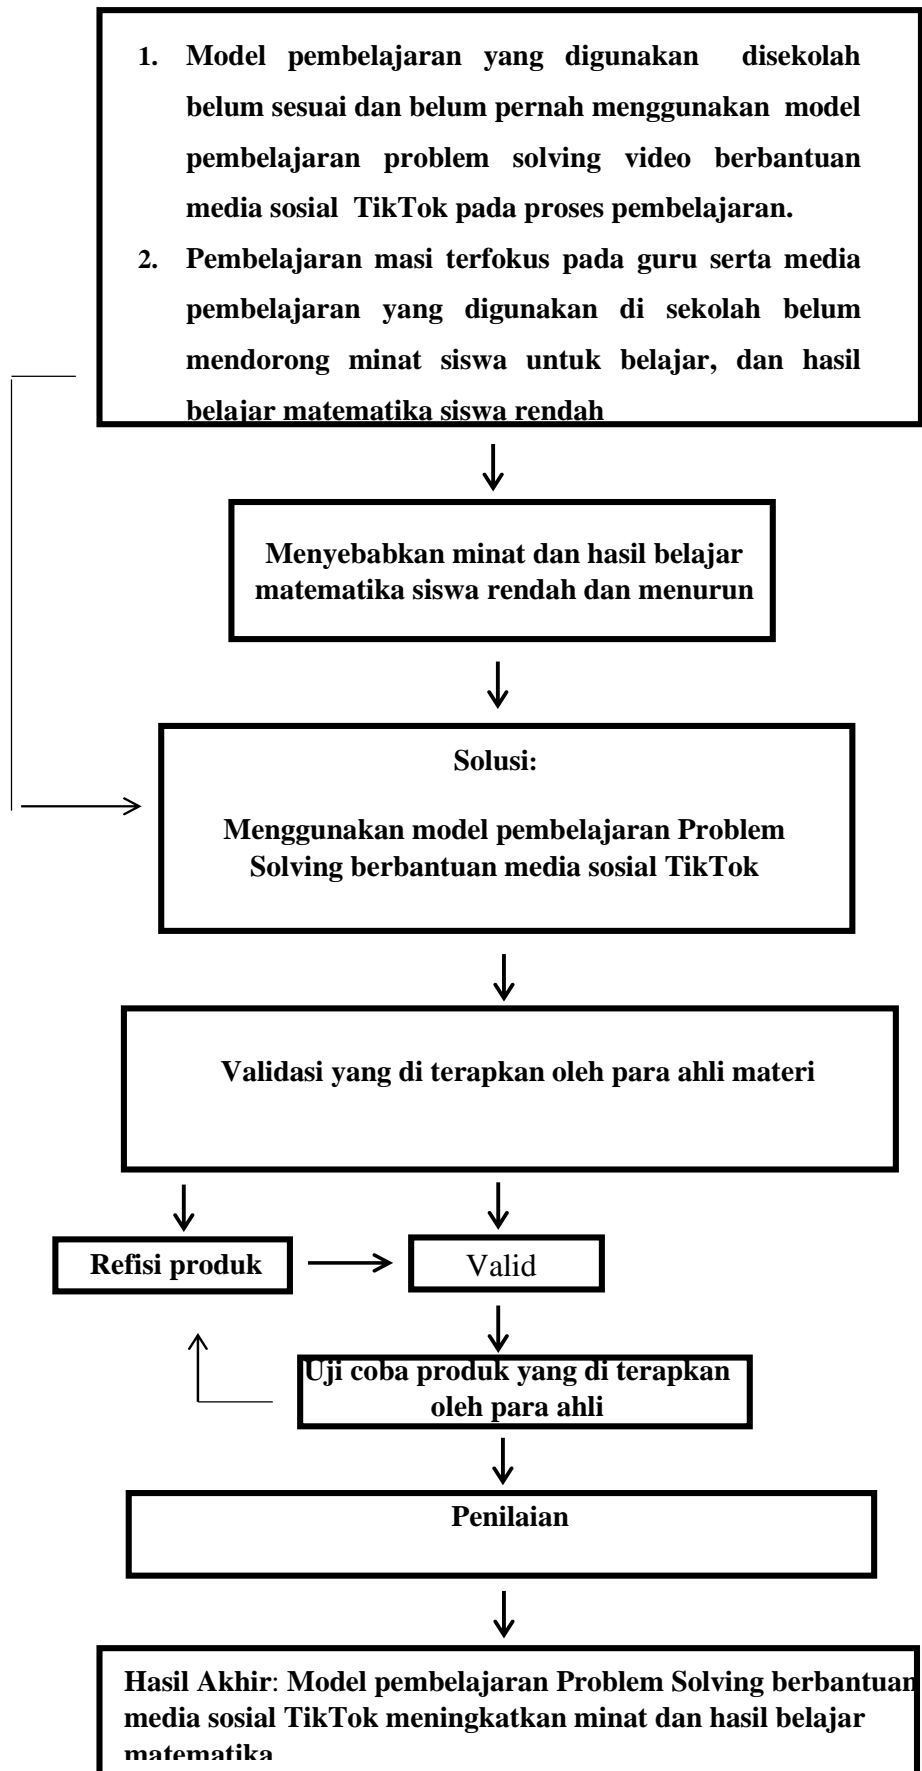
1. Model pembelajaran yang digunakan disekolah belum sesuai dan belum pernah menggunakan model pembelajaran problem solving video berbantuan media sosial TikTok pada proses pembelajaran.
2. Pembelajaran masi terfokus pada guru serta media pembelajaran yang digunakan di sekolah belum mendorong minat siswa untuk belajar, dan hasil belajar matematika siswa rendah

Menyebabkan minat dan hasil belajar matematika siswa rendah dan menurun

Solusi:

Menggunakan model pembelajaran Problem Solving berbantuan media sosial TikTok

Validasi yang di terapkan oleh para ahli materi

Refisi produk

Valid

Uji coba produk yang di terapkan oleh para ahli

Penilaian

Hasil Akhir: Model pembelajaran Problem Solving berbantuan media sosial TikTok meningkatkan minat dan hasil belajar matematika